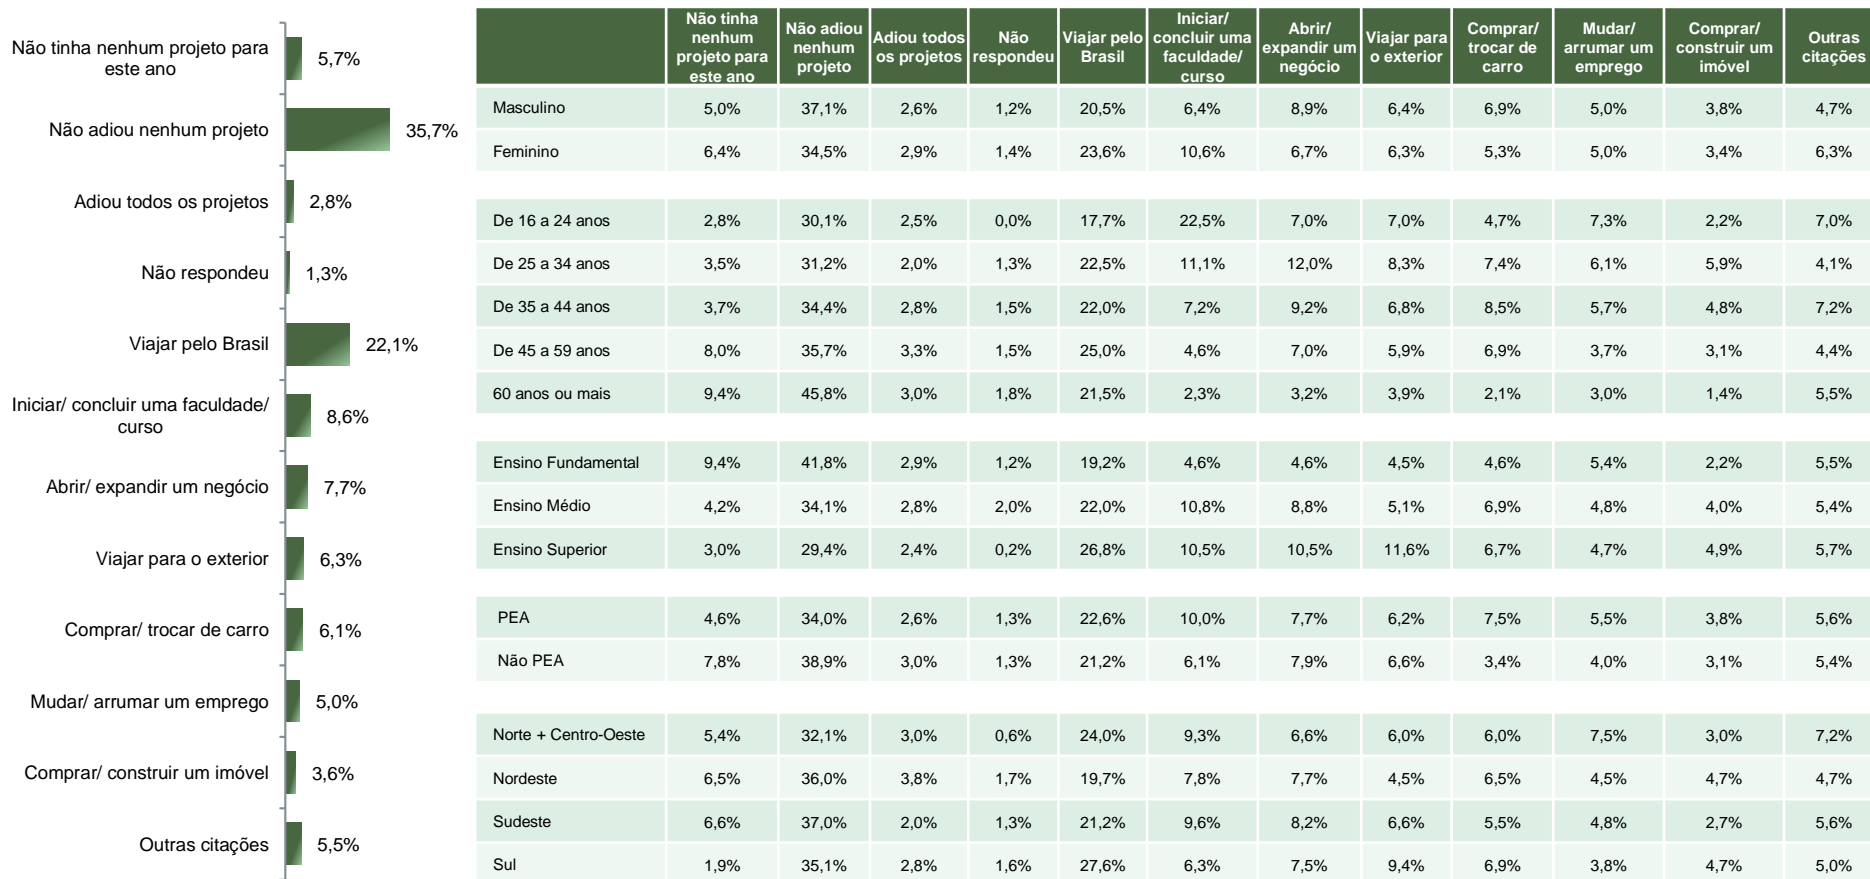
Não tinha nenhum projeto para este ano 5,7%

Não adiou nenhum projeto 35,7%

Adiou todos os projetos 2,8%

Não respondeu 1,3%

Viajar pelo Brasil 22,1%

Iniciar/ concluir uma faculdade/ curso 8,6%

Abrir/ expandir um negócio 7,7%

Viajar para o exterior 6,3%

Comprar/ trocar de carro 6,1%

Mudar/ arrumar um emprego 5,0%

Comprar/ construir um imóvel 3,6%

Outras citações 5,5%

| | Não tinha nenhum projeto para este ano | Não adiou nenhum projeto | Adiou todos os projetos | Não respondeu | Viajar pelo Brasil | Iniciar/ concluir uma faculdade/ curso | Abrir/ expandir um negócio | Viajar para o exterior | Comprar/ trocar de carro | Mudar/ arrumar um emprego | Comprar/ construir um imóvel | Outras citações |
|---|---|---|---|---|---|---|---|---|---|---|---|---|
| Masculino | 5,0% | 37,1% | 2,6% | 1,2% | 20,5% | 6,4% | 8,9% | 6,4% | 6,9% | 5,0% | 3,8% | 4,7% |
| Feminino | 6,4% | 34,5% | 2,9% | 1,4% | 23,6% | 10,6% | 6,7% | 6,3% | 5,3% | 5,0% | 3,4% | 6,3% |
| De 16 a 24 anos | 2,8% | 30,1% | 2,5% | 0,0% | 17,7% | 22,5% | 7,0% | 7,0% | 4,7% | 7,3% | 2,2% | 7,0% |
| De 25 a 34 anos | 3,5% | 31,2% | 2,0% | 1,3% | 22,5% | 11,1% | 12,0% | 8,3% | 7,4% | 6,1% | 5,9% | 4,1% |
| De 35 a 44 anos | 3,7% | 34,4% | 2,8% | 1,5% | 22,0% | 7,2% | 9,2% | 6,8% | 8,5% | 5,7% | 4,8% | 7,2% |
| De 45 a 59 anos | 8,0% | 35,7% | 3,3% | 1,5% | 25,0% | 4,6% | 7,0% | 5,9% | 6,9% | 3,7% | 3,1% | 4,4% |
| 60 anos ou mais | 9,4% | 45,8% | 3,0% | 1,8% | 21,5% | 2,3% | 3,2% | 3,9% | 2,1% | 3,0% | 1,4% | 5,5% |
| Ensino Fundamental | 9,4% | 41,8% | 2,9% | 1,2% | 19,2% | 4,6% | 4,6% | 4,5% | 4,6% | 5,4% | 2,2% | 5,5% |
| Ensino Médio | 4,2% | 34,1% | 2,8% | 2,0% | 22,0% | 10,8% | 8,8% | 5,1% | 6,9% | 4,8% | 4,0% | 5,4% |
| Ensino Superior | 3,0% | 29,4% | 2,4% | 0,2% | 26,8% | 10,5% | 10,5% | 11,6% | 6,7% | 4,7% | 4,9% | 5,7% |
| PEA | 4,6% | 34,0% | 2,6% | 1,3% | 22,6% | 10,0% | 7,7% | 6,2% | 7,5% | 5,5% | 3,8% | 5,6% |
| Não PEA | 7,8% | 38,9% | 3,0% | 1,3% | 21,2% | 6,1% | 7,9% | 6,6% | 3,4% | 4,0% | 3,1% | 5,4% |
| Norte + Centro-Oeste | 5,4% | 32,1% | 3,0% | 0,6% | 24,0% | 9,3% | 6,6% | 6,0% | 6,0% | 7,5% | 3,0% | 7,2% |
| Nordeste | 6,5% | 36,0% | 3,8% | 1,7% | 19,7% | 7,8% | 7,7% | 4,5% | 6,5% | 4,5% | 4,7% | 4,7% |
| Sudeste | 6,6% | 37,0% | 2,0% | 1,3% | 21,2% | 9,6% | 8,2% | 6,6% | 5,5% | 4,8% | 2,7% | 5,6% |
| Sul | 1,9% | 35,1% | 2,8% | 1,6% | 27,6% | 6,3% | 7,5% | 9,4% | 6,9% | 3,8% | 4,7% | 5,0% |